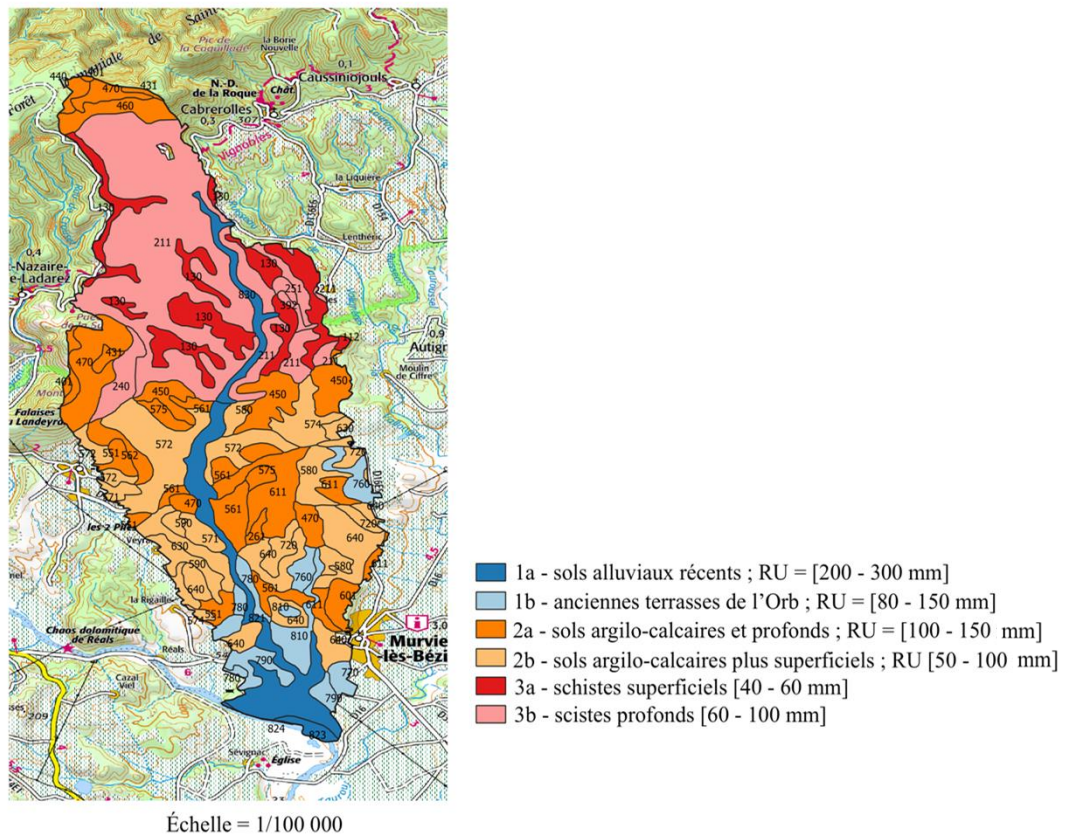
de Saint
Pic de la Cagalade
La Bone Nouvelle
Caussiniojouls
N.-D. de la Roque
Cabrerolles
Chât.
Vignobles
La Liquière
Lentheric
Nazaire-de-Ladarez
Autignac
Moulin de Ciffre
Falaises de Landeyran
les 2 Pins
Veyran
La Rigaudie
Chaos dolomitique de Réals
Réals
Cazal Viel
Murviel-lès-Béziers
Sévignac
Église
440
470
431
460
130
211
130
130
130
130
810
130
251
292
211
211
211
130
450
470
431
401
240
450
575
561
580
450
574
630
572
572
572
551
562
561
575
580
720
611
760
572
561
470
561
611
470
720
590
571
261
720
640
630
640
580
611
780
561
760
580
605
640
551
780
810
640
611
574
820
810
680
640
790
720
780
790
824
823

1a - sols alluviaux récents ; RU = [200 - 300 mm]
1b - anciennes terrasses de l'Orb ; RU = [80 - 150 mm]
2a - sols argilo-calcaires et profonds ; RU = [100 - 150 mm]
2b - sols argilo-calcaires plus superficiels ; RU [50 - 100 mm]
3a - schistes superficiels [40 - 60 mm]
3b - scistes profonds [60 - 100 mm]

Échelle = 1/100 000